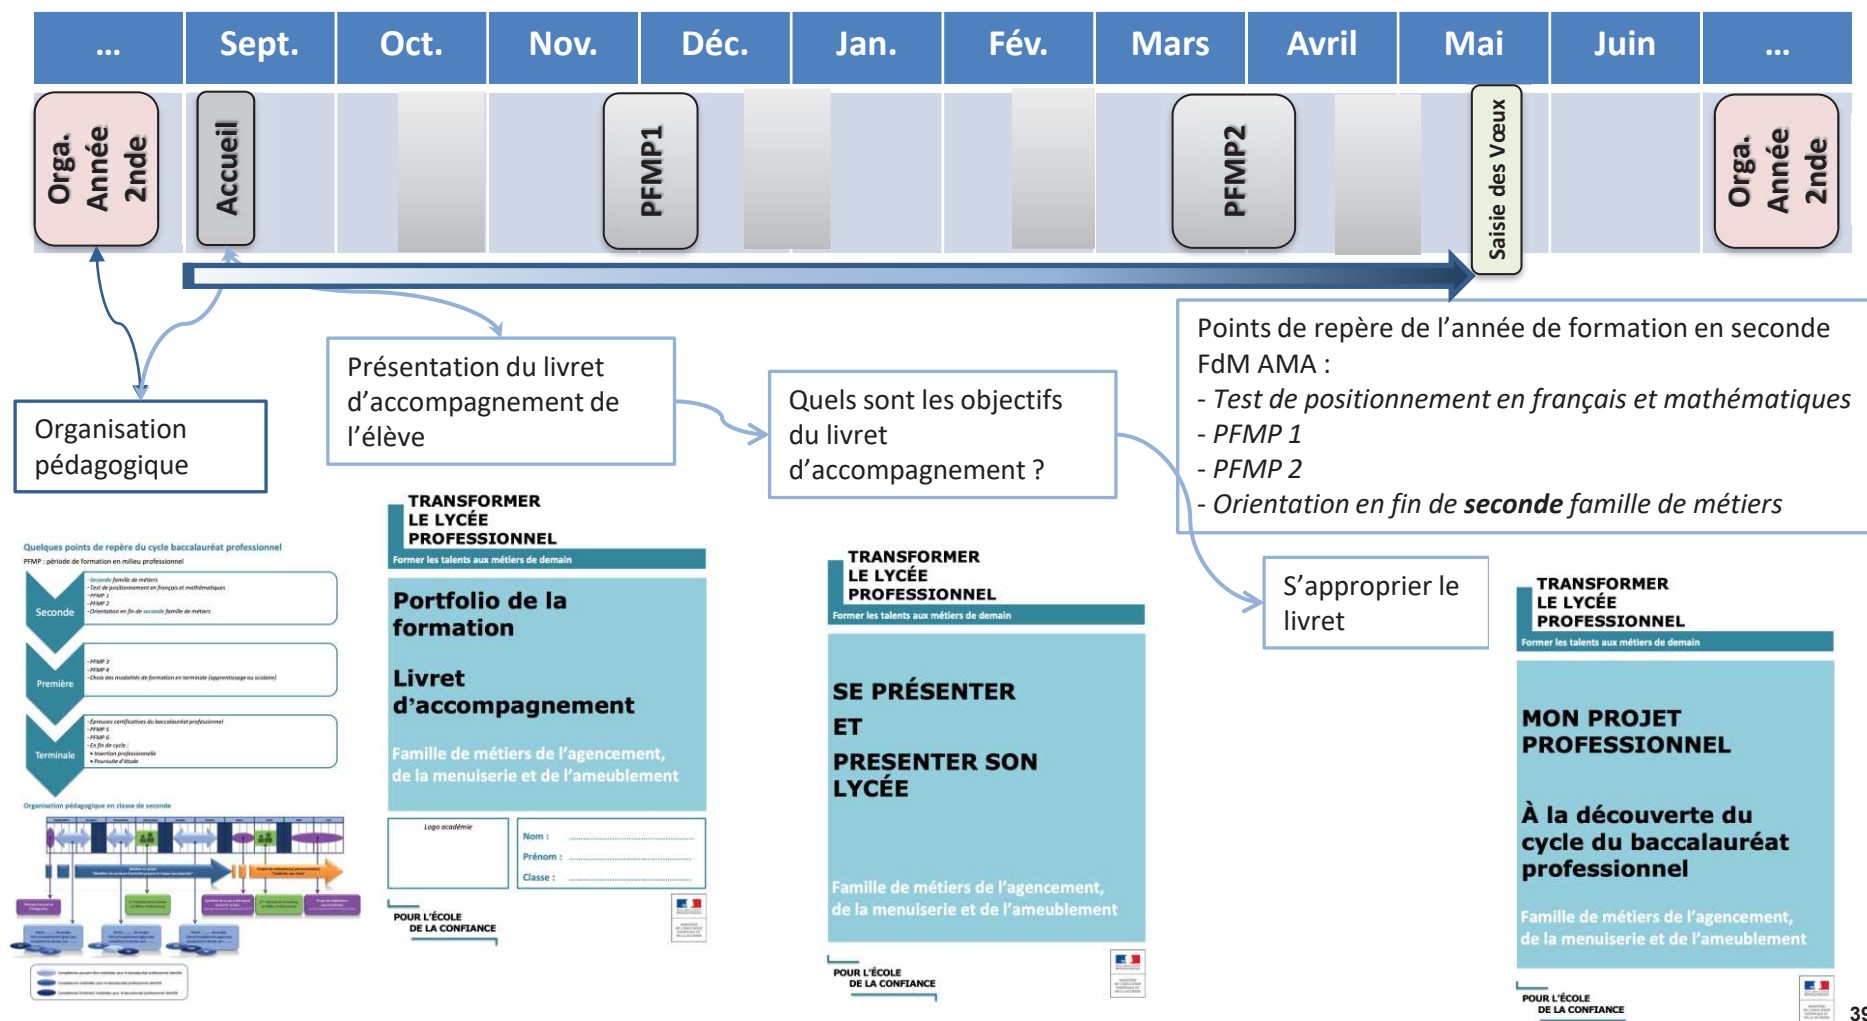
| ... | Sept. | Oct. | Nov. | Déc. | Jan. | Fév. | Mars | Avril | Mai | Juin | ... |
|---|---|---|---|---|---|---|---|---|---|---|---|

Orga. Année 2nde

Accueil

PFMP1

PFMP2

Saisie des Vœux

Orga. Année 2nde

Points de repère de l'année de formation en seconde FdM AMA :
- *Test de positionnement en français et mathématiques*
- *PFMP 1*
- *PFMP 2*
- *Orientation en fin de* ***seconde*** *famille de métiers*

Présentation du livret d'accompagnement de l'élève

Quels sont les objectifs du livret d'accompagnement ?

Organisation pédagogique

S'approprier le livret

Quelques points de repère du cycle baccalauréat professionnel

PFMP : période de formation en milieu professionnel

Seconde

Première

Terminale

Organisation pédagogique en classe de seconde

TRANSFORMER LE LYCÉE PROFESSIONNEL
Former les talents aux métiers de demain

Portfolio de la formation

Livret d'accompagnement

Famille de métiers de l'agencement, de la menuiserie et de l'ameublement

Logo académie

Nom :
Prénom :
Classe :

POUR L'ÉCOLE DE LA CONFIANCE

TRANSFORMER LE LYCÉE PROFESSIONNEL
Former les talents aux métiers de demain

SE PRÉSENTER
ET
PRESENTER SON LYCÉE

Famille de métiers de l'agencement, de la menuiserie et de l'ameublement

POUR L'ÉCOLE DE LA CONFIANCE

TRANSFORMER LE LYCÉE PROFESSIONNEL
Former les talents aux métiers de demain

MON PROJET PROFESSIONNEL

À la découverte du cycle du baccalauréat professionnel

Famille de métiers de l'agencement, de la menuiserie et de l'ameublement

POUR L'ÉCOLE DE LA CONFIANCE

39